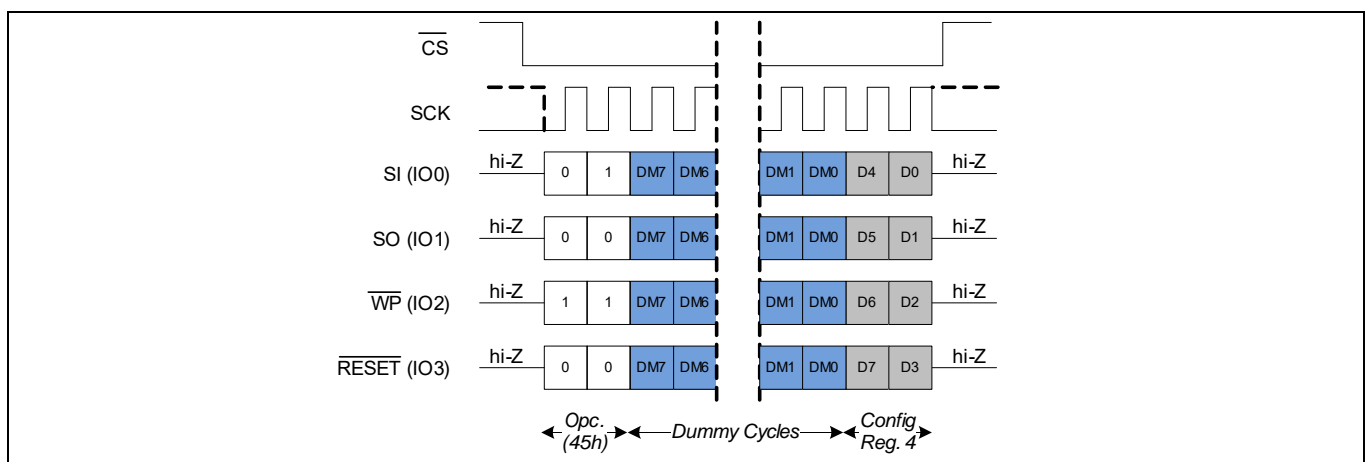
$\overline{CS}$

SCK

SI (IO0) hi-Z 0 1 DM7 DM6 DM1 DM0 D4 D0 hi-Z

SO (IO1) hi-Z 0 0 DM7 DM6 DM1 DM0 D5 D1 hi-Z

$\overline{WP}$ (IO2) hi-Z 1 1 DM7 DM6 DM1 DM0 D6 D2 hi-Z

$\overline{RESET}$ (IO3) hi-Z 0 0 DM7 DM6 DM1 DM0 D7 D3 hi-Z

Opc. (45h) Dummy Cycles Config Reg. 4